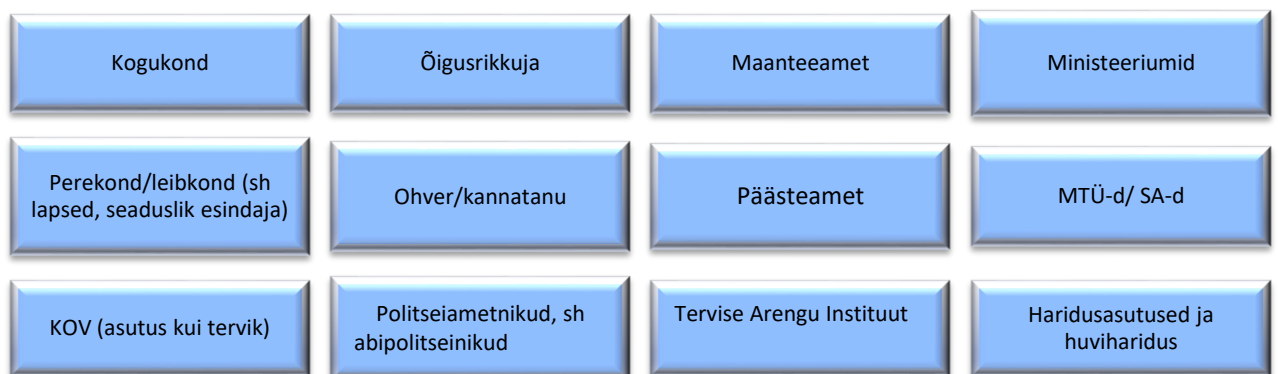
Kogukond

Õigusrikkuja

Maanteeamet

Ministeeriumid

Perekond/leibkond (sh lapsed, seaduslik esindaja)

Ohver/kannatanu

Päästeamet

MTÜ-d/ SA-d

KOV (asutus kui tervik)

Politseiametnikud, sh abipolitseinikud

Tervise Arengu Instituut

Haridusasutused ja huviharidus